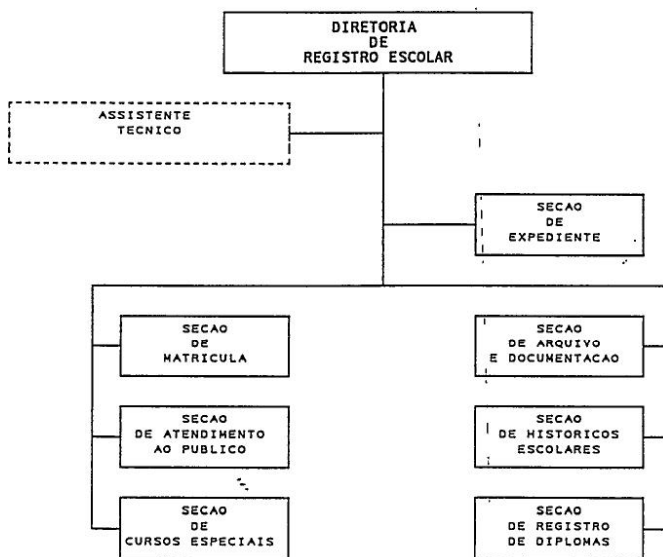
DIRETORIA
DE
REGISTRO ESCOLAR

ASSISTENTE
TECNICO

SECAO
DE
EXPEDIENTE

SECAO
DE
MATRICULA

SECAO
DE ATENDIMENTO
AO PUBLICO

SECAO
DE
CURSOS ESPECIAIS

SECAO
DE ARQUIVO
E DOCUMENTACAO

SECAO
DE HISTORICOS
ESCOLARES

SECAO
DE REGISTRO
DE DIPLOMAS